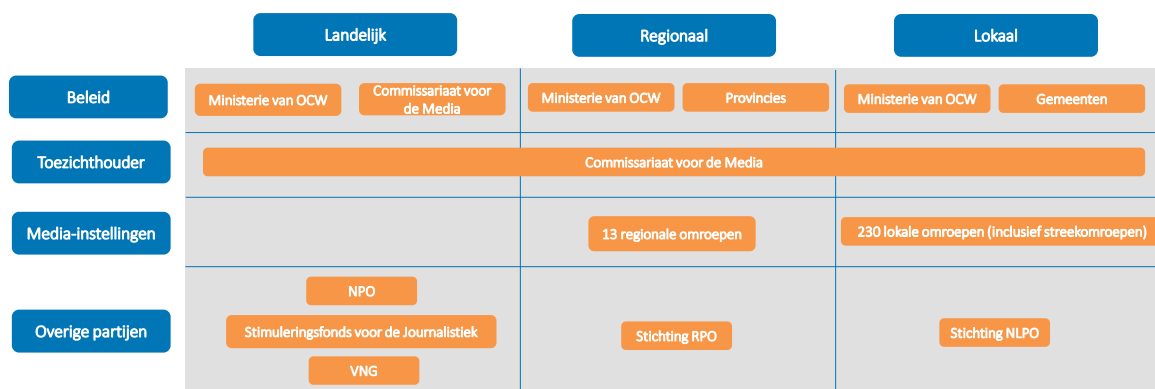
|  | Landelijk | Regionaal | Lokaal |
|---|---|---|---|
| Beleid | Ministerie van OCW; Commissariaat voor de Media | Ministerie van OCW; Provincies | Ministerie van OCW; Gemeenten |
| Toezichthouder | Commissariaat voor de Media | | |
| Media-instellingen | | 13 regionale omroepen | 230 lokale omroepen (inclusief streekomroepen) |
| Overige partijen | NPO; Stimuleringsfonds voor de Journalistiek; VNG | Stichting RPO | Stichting NLPO |